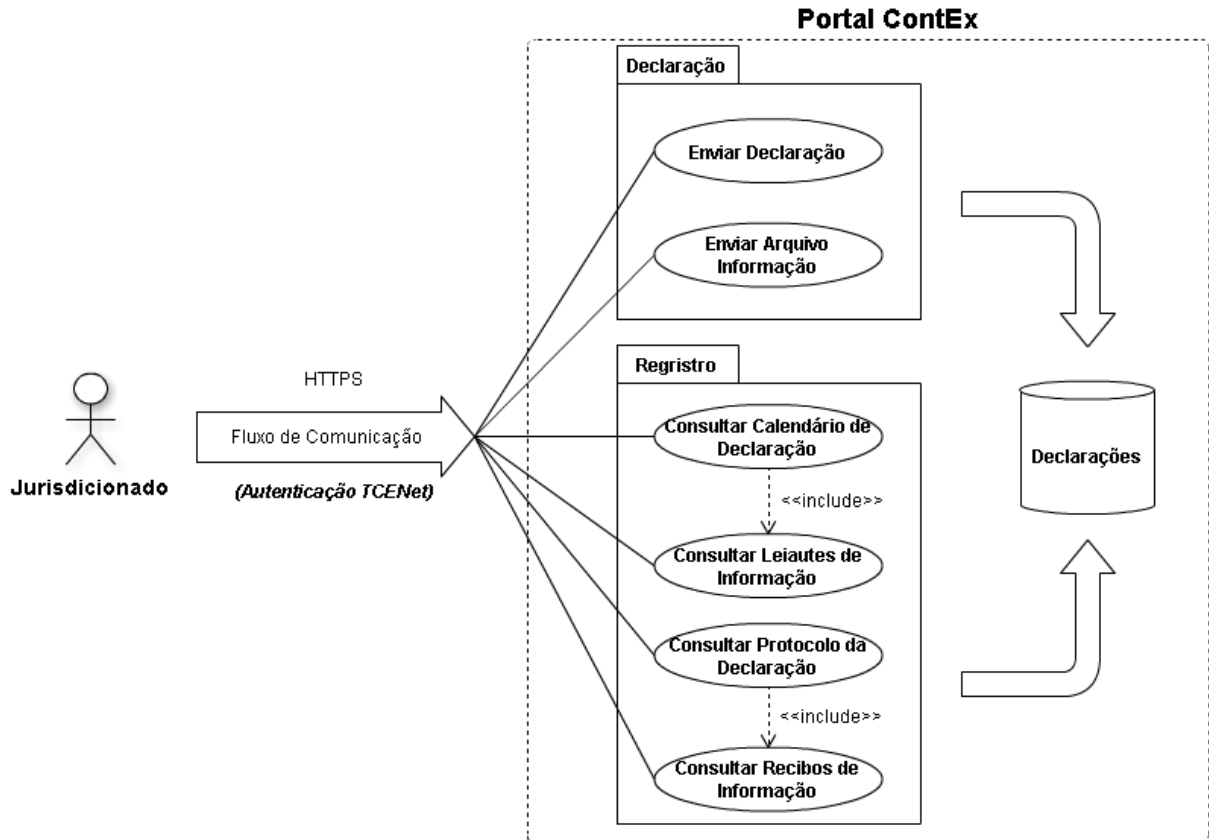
Portal ContEx

Declaração

Enviar Declaração

Enviar Arquivo Informação

Jurisdicionado

HTTPS

Fluxo de Comunicação

(Autenticação TCENet)

Regristro

Consultar Calendário de Declaração

<<include>>

Consultar Leiautes de Informação

Consultar Protocolo da Declaração

<<include>>

Consultar Recibos de Informação

Declarações